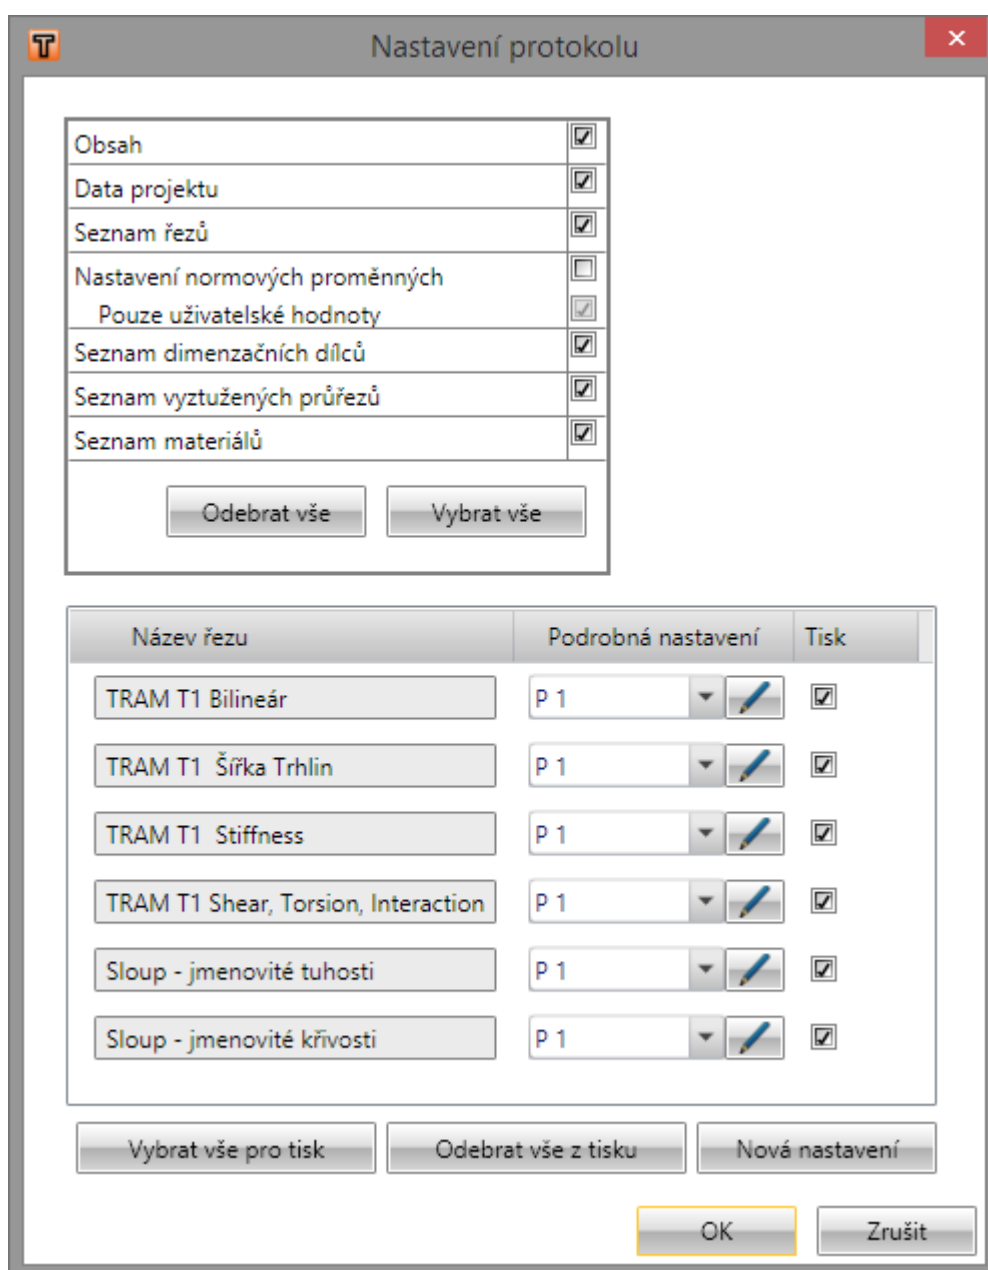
Nastavení protokolu

Obsah
Data projektu
Seznam řezů
Nastavení normových proměnných
Pouze uživatelské hodnoty
Seznam dimenzačních dílců
Seznam vyztužených průřezů
Seznam materiálů

Odebrat vše
Vybrat vše

| Název řezu | Podrobná nastavení | Tisk |
|---|---|---|
| TRAM T1 Bilineár | P 1 | |
| TRAM T1 Šířka Trhlin | P 1 | |
| TRAM T1 Stiffness | P 1 | |
| TRAM T1 Shear, Torsion, Interaction | P 1 | |
| Sloup - jmenovité tuhosti | P 1 | |
| Sloup - jmenovité křivosti | P 1 | |

Vybrat vše pro tisk
Odebrat vše z tisku
Nová nastavení

OK
Zrušit